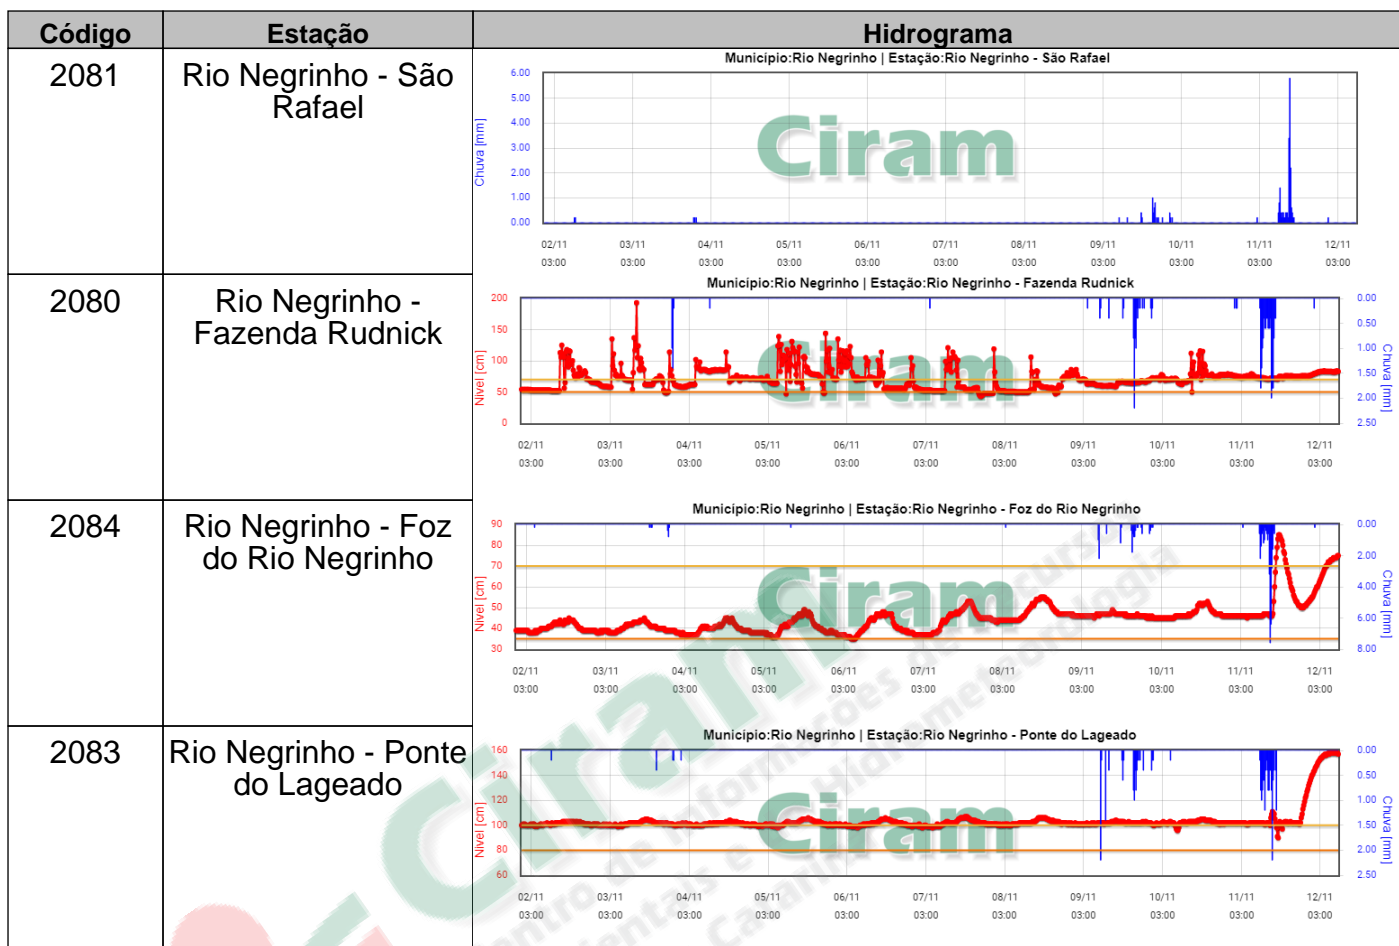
| Código | Estação | Hidrograma |
|---|---|---|
| 2081 | Rio Negrinho - São Rafael | Municipio:Rio Negrinho \| Estação:Rio Negrinho - São Rafael; Chuva [mm]; 6.00 5.00 4.00 3.00 2.00 1.00 0.00; Ciram; 02/11 03:00, 03/11 03:00, 04/11 03:00, 05/11 03:00, 06/11 03:00, 07/11 03:00, 08/11 03:00, 09/11 03:00, 10/11 03:00, 11/11 03:00, 12/11 03:00 |
| 2080 | Rio Negrinho - Fazenda Rudnick | Municipio:Rio Negrinho \| Estação:Rio Negrinho - Fazenda Rudnick; Nível [cm]; 200 150 100 50 0; Chuva [mm]; 0.00 0.50 1.00 1.50 2.00 2.50; Ciram; 02/11 03:00, 03/11 03:00, 04/11 03:00, 05/11 03:00, 06/11 03:00, 07/11 03:00, 08/11 03:00, 09/11 03:00, 10/11 03:00, 11/11 03:00, 12/11 03:00 |
| 2084 | Rio Negrinho - Foz do Rio Negrinho | Municipio:Rio Negrinho \| Estação:Rio Negrinho - Foz do Rio Negrinho; Nível [cm]; 90 80 70 60 50 40 30; Chuva [mm]; 0.00 2.00 4.00 6.00 8.00; Ciram; 02/11 03:00, 03/11 03:00, 04/11 03:00, 05/11 03:00, 06/11 03:00, 07/11 03:00, 08/11 03:00, 09/11 03:00, 10/11 03:00, 11/11 03:00, 12/11 03:00 |
| 2083 | Rio Negrinho - Ponte do Lageado | Municipio:Rio Negrinho \| Estação:Rio Negrinho - Ponte do Lageado; Nível [cm]; 160 140 120 100 80 60; Chuva [mm]; 0.00 0.50 1.00 1.50 2.00 2.50; Ciram; 02/11 03:00, 03/11 03:00, 04/11 03:00, 05/11 03:00, 06/11 03:00, 07/11 03:00, 08/11 03:00, 09/11 03:00, 10/11 03:00, 11/11 03:00, 12/11 03:00 |

Ciram
Centro de Informações de Recursos Ambientais e de Hidrometeorologia